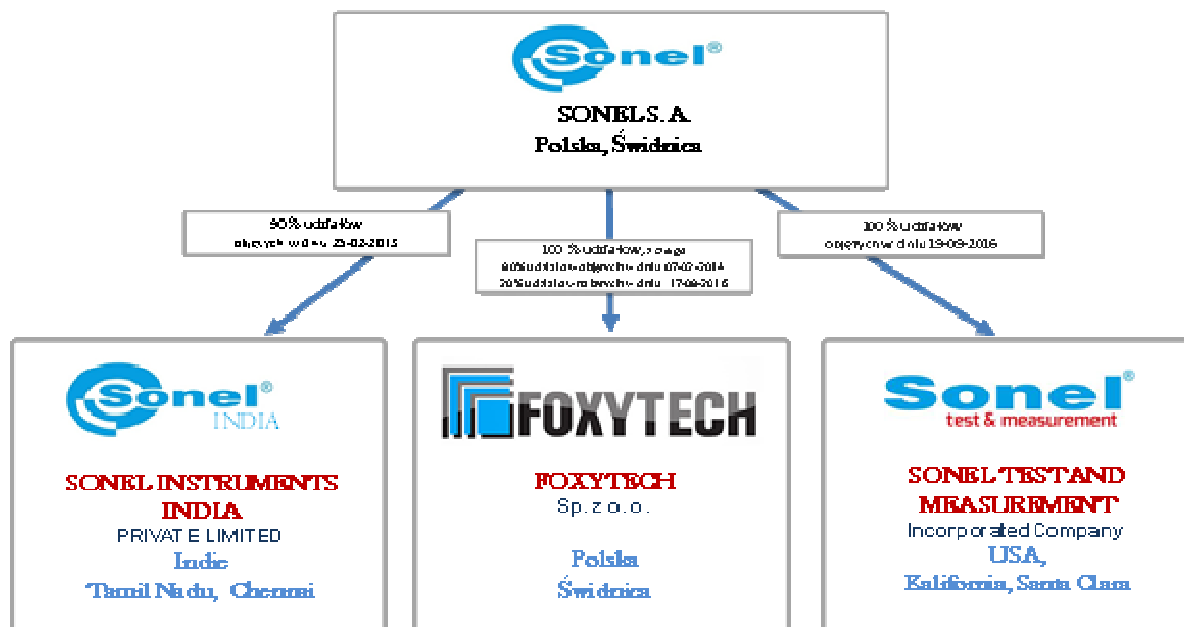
Sonel®

SONEL S. A.
Polska, Świdnica

90% udziałów
objętych w dniu 25-02-2015

100 % udziałów, z czego
80% udziałów objętych w dniu 07-07-2014
20% udziałów nabytych w dniu 17-06-2016

100 % udziałów
objętych w dniu 19-09-2016

Sonel®
INDIA

SONEL INSTRUMENTS INDIA
PRIVATE LIMITED
Indie
Tamil Nadu, Chennai

FOXYTECH

FOXYTECH
Sp. z o.o.

Polska
Świdnica

Sonel®
test & measurement

SONEL TEST AND MEASUREMENT
Incorporated Company
USA,
Kalifornia, Santa Clara